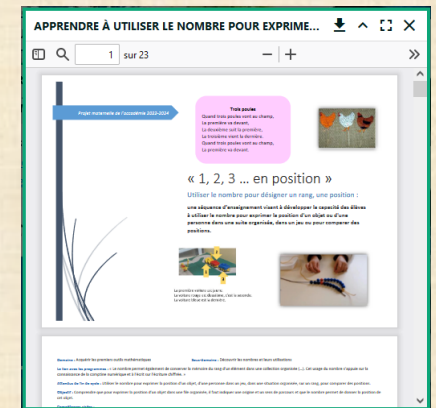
APPRENDRE À UTILISER LE NOMBRE POUR EXPRIME...

1 sur 23

Projet maternelle de l'académie 2023-2024

Trois poules
Quand trois poules vont au champ,
La première va devant.
La deuxième suit la première.
La troisième vient la dernière.
Quand trois poules vont au champ,
La première va devant.

« 1, 2, 3 … en position »

Utiliser le nombre pour désigner un rang, une position :

une séquence d'enseignement visant à développer la capacité des élèves à utiliser le nombre pour exprimer la position d'un objet ou d'une personne dans une suite organisée, dans un jeu ou pour comparer des positions.

La première voiture est jaune.
La voiture rouge est deuxième. C'est la seconde.
La voiture bleue est la dernière.

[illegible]